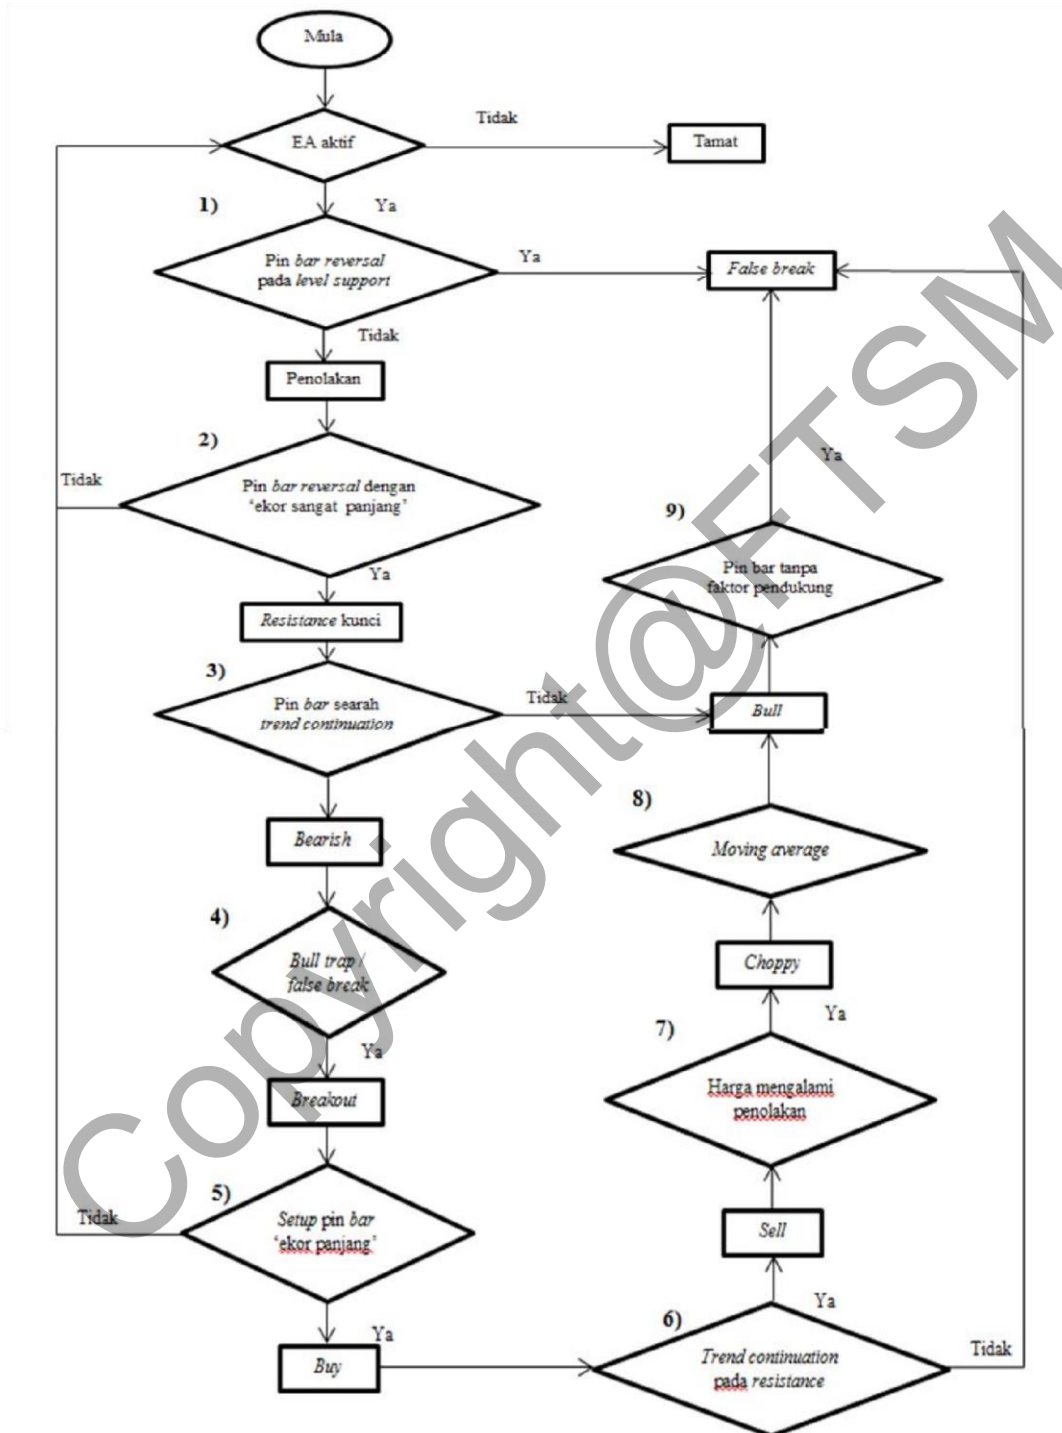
Mula

EA aktif

Tidak

Tamat

1)

Ya

Pin bar reversal pada level support

Ya

False break

Tidak

Penolakan

2)

Tidak

Pin bar reversal dengan 'ekor sangat panjang'

Ya

Ya

9)

Pin bar tanpa faktor pendukung

Resistance kunci

3)

Pin bar searah trend continuation

Tidak

Bull

8)

Bearish

Moving average

4)

Bull trap / false break

Choppy

Ya

7)

Ya

Harga mengalami penolakan

Breakout

5)

Tidak

Setup pin bar 'ekor panjang'

Sell

Ya

6)

Ya

Buy

Trend continuation pada resistance

Tidak

Copyright@FTSM